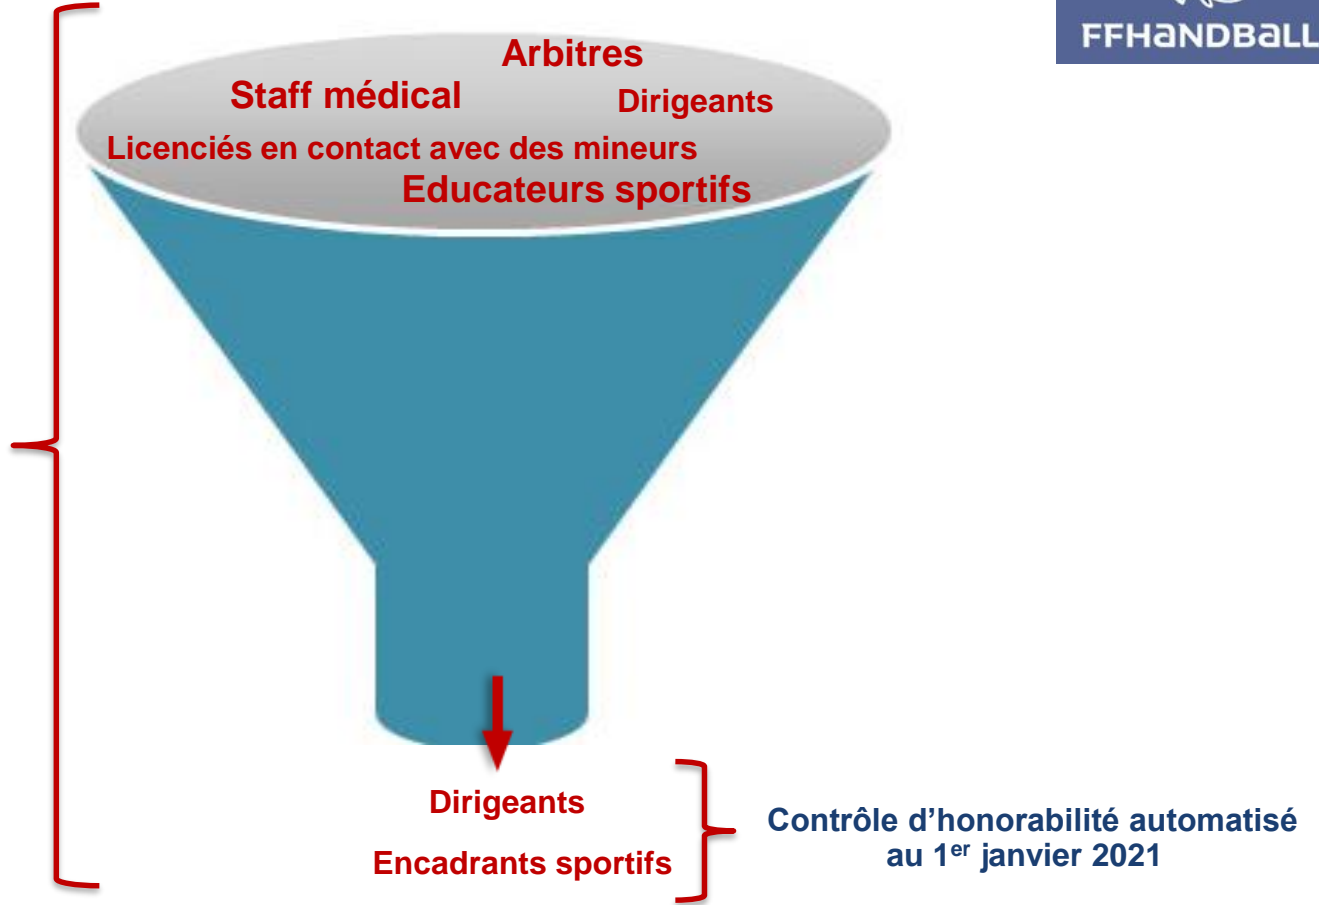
FFHANDBALL

Arbitres

Staff médical

Dirigeants

Licenciés en contact avec des mineurs

Educateurs sportifs

Dirigeants

Encadrants sportifs

Contrôle d'honorabilité automatisé au 1$^{er}$ janvier 2021